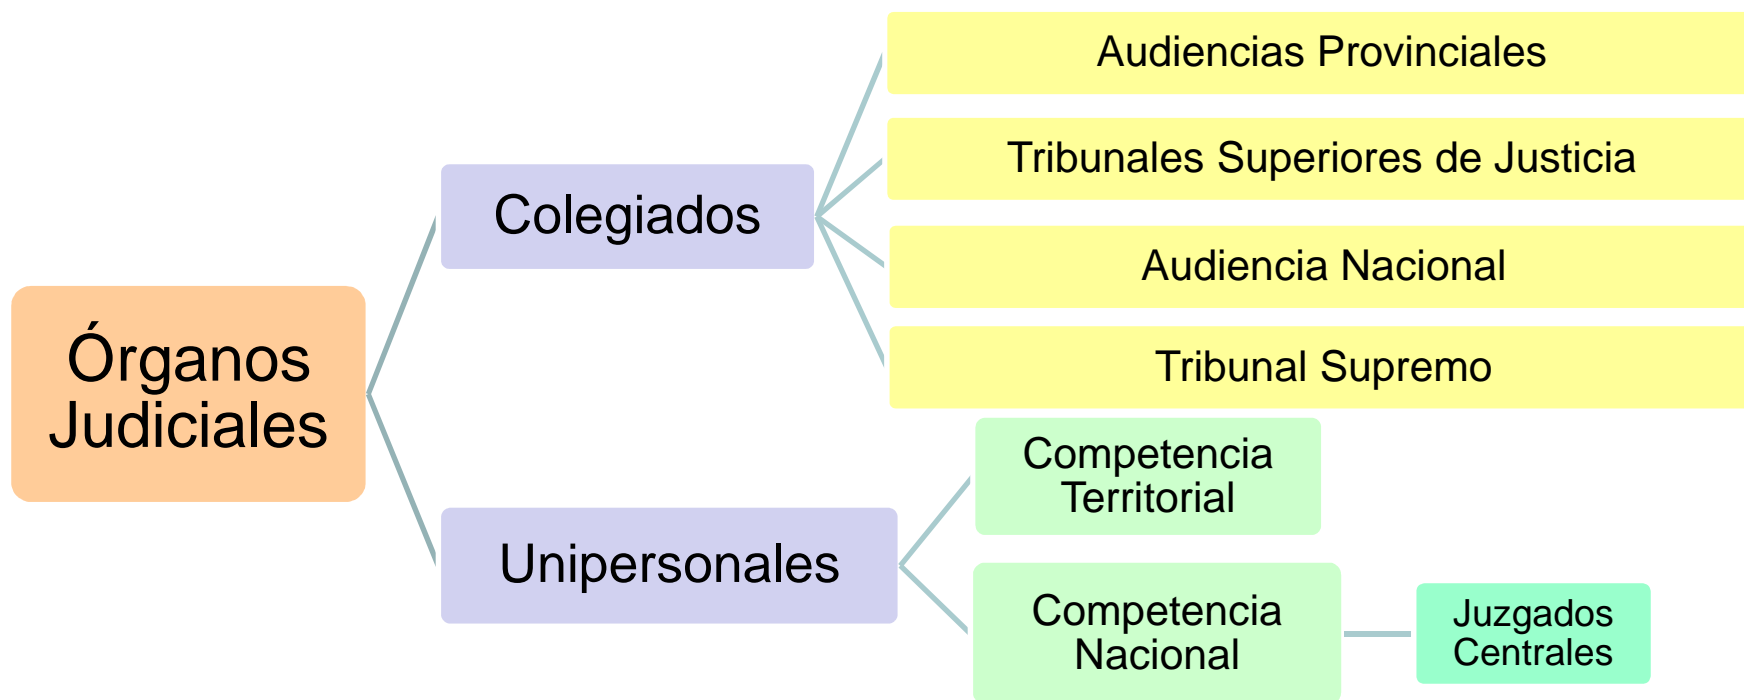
Órganos Judiciales

Colegiados

Audiencias Provinciales

Tribunales Superiores de Justicia

Audiencia Nacional

Tribunal Supremo

Unipersonales

Competencia Territorial

Competencia Nacional

Juzgados Centrales